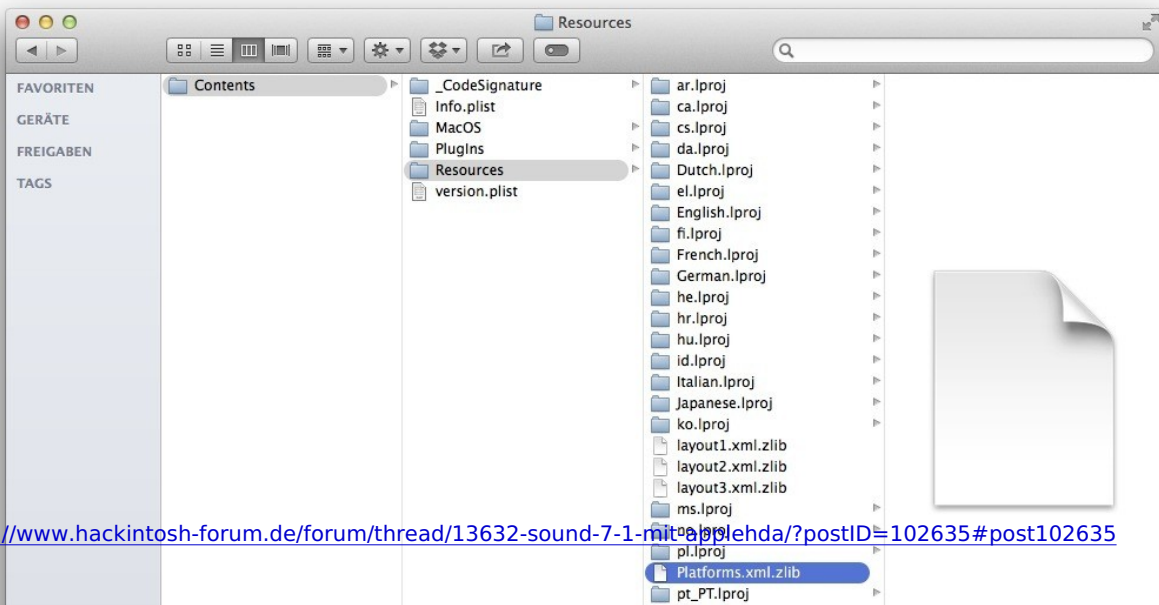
Resources

FAVORITEN
GERÄTE
FREIGABEN
TAGS

Contents

_CodeSignature
Info.plist
MacOS
PlugIns
Resources
version.plist

ar.lproj
ca.lproj
cs.lproj
da.lproj
Dutch.lproj
el.lproj
English.lproj
fi.lproj
French.lproj
German.lproj
he.lproj
hr.lproj
hu.lproj
id.lproj
Italian.lproj
Japanese.lproj
ko.lproj
layout1.xml.zlib
layout2.xml.zlib
layout3.xml.zlib
ms.lproj
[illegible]
pl.lproj
Platforms.xml.zlib
pt_PT.lproj

//www.hackintosh-forum.de/forum/thread/13632-sound-7-1-mit-applehda/?postID=102635#post102635